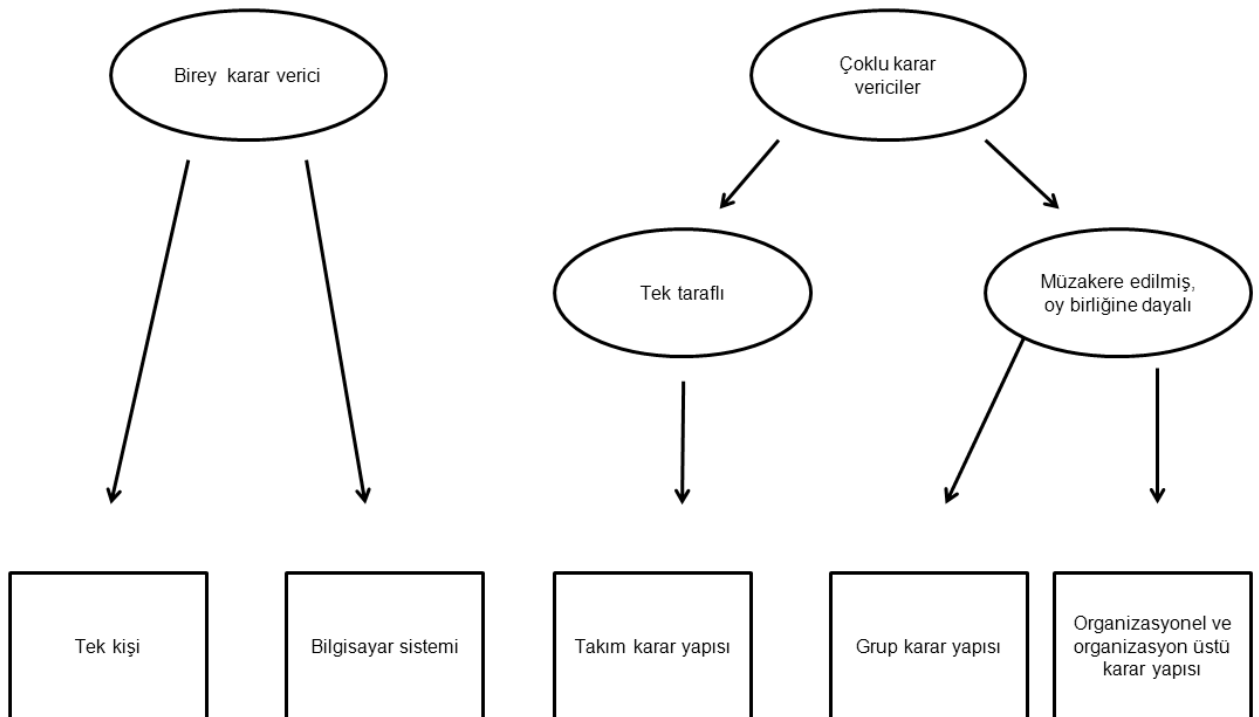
Birey karar verici

Çoklu karar vericiler

Tek taraflı

Müzakere edilmiş, oy birliğine dayalı

Tek kişi

Bilgisayar sistemi

Takım karar yapısı

Grup karar yapısı

Organizasyonel ve organizasyon üstü karar yapısı